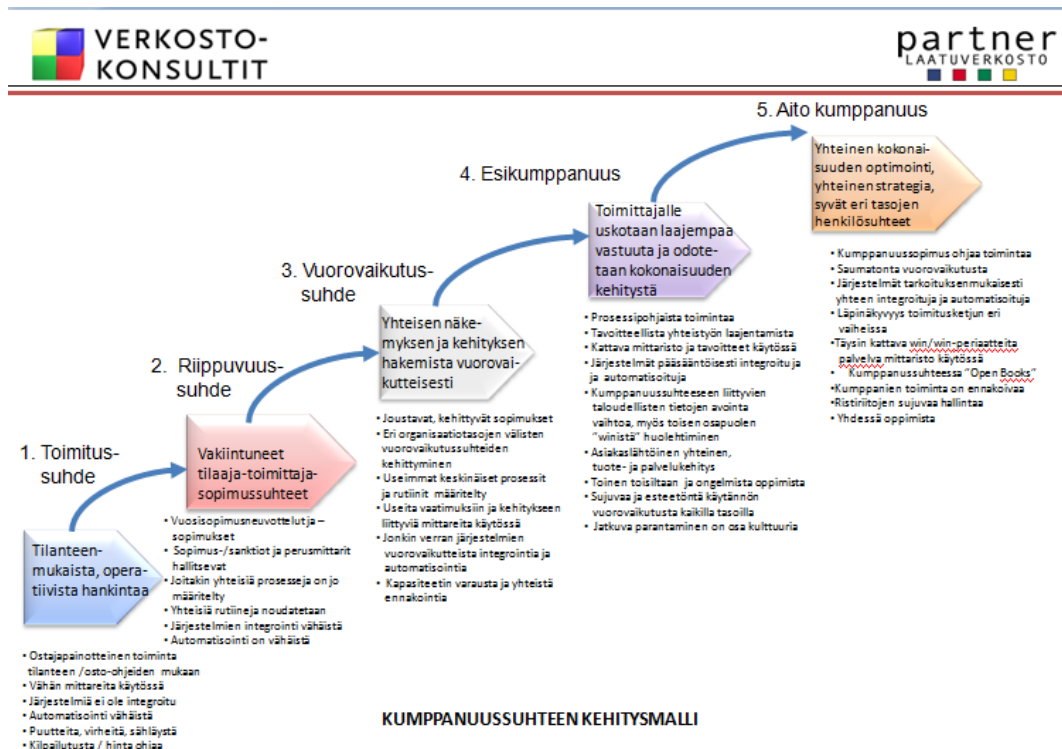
VERKOSTO-
KONSULTIT

partner
LAATUVERKOSTO

5. Aito kumppanuus

Yhteinen kokonaisuuden optimointi, yhteinen strategia, syvät eri tasojen henkilösuhteet

• Kumppanuussopimus ohjaa toimintaa
• Saumatonta vuorovaikutusta
• Järjestelmät tarkoituksenmukaisesti yhteen integroituja ja automatisoituja
• Läpinäkyvyys toimitusketjun eri vaiheissa
• Täysin kattava win/win-periaatteita palveleva mittaristo käytössä
• Kumppanuussuhteessa "Open Books"
• Kumppanien toiminta on ennakoivaa
• Ristiriitojen sujuvaa hallintaa
• Yhdessä oppimista

4. Esikumppanuus

Toimittajalle uskotaan laajempaa vastuuta ja odotetaan kokonaisuuden kehitystä

• Prosessipohjaista toimintaa
• Tavoitteellista yhteistyön laajentamista
• Kattava mittaristo ja tavoitteet käytössä
• Järjestelmät pääsääntöisesti integroituja ja automatisoituja
• Kumppanuussuhteeseen liittyvien taloudellisten tietojen avointa vaihtoa, myös toisen osapuolen "winistä" huolehtiminen
• Asiakaslähtöinen yhteinen, tuote- ja palvelukehitys
• Toinen toisiltaan ja ongelmista oppimista
• Sujuvaa ja esteetöntä käytännön vuorovaikutusta kaikilla tasoilla
• Jatkuva parantaminen on osa kulttuuria

3. Vuorovaikutussuhde

Yhteisen näkemyksen ja kehityksen hakemista vuorovaikutteisesti

• Joustavat, kehittyvät sopimukset
• Eri organisaatiotasojen välisten vuorovaikutussuhteiden kehittyminen
• Useimmat keskinäiset prosessit ja rutiinit määritelty
• Useita vaatimuksiin ja kehitykseen liittyviä mittareita käytössä
• Jonkin verran järjestelmien vuorovaikutteista integrointia ja automatisointia
• Kapasiteetin varausta ja yhteistä ennakointia

2. Riippuvuussuhde

Vakiintuneet tilaaja-toimittajasopimussuhteet

• Vuosisopimusneuvottelut ja –sopimukset
• Sopimus-/sanktiot ja perusmittarit hallitsevat
• Joitakin yhteisiä prosesseja on jo määritelty
• Yhteisiä rutiineja noudatetaan
• Järjestelmien integrointi vähäistä
• Automatisointi on vähäistä

1. Toimitussuhde

Tilanteenmukaista, operatiivista hankintaa

• Ostajapainotteinen toiminta tilanteen /osto-ohjeiden mukaan
• Vähän mittareita käytössä
• Järjestelmiä ei ole integroitu
• Automatisointi vähäistä
• Puutteita, virheitä, sähläystä
• Kilpailutusta / hinta ohjaa

KUMPPANUUSSUHTEEN KEHITYSMALLI